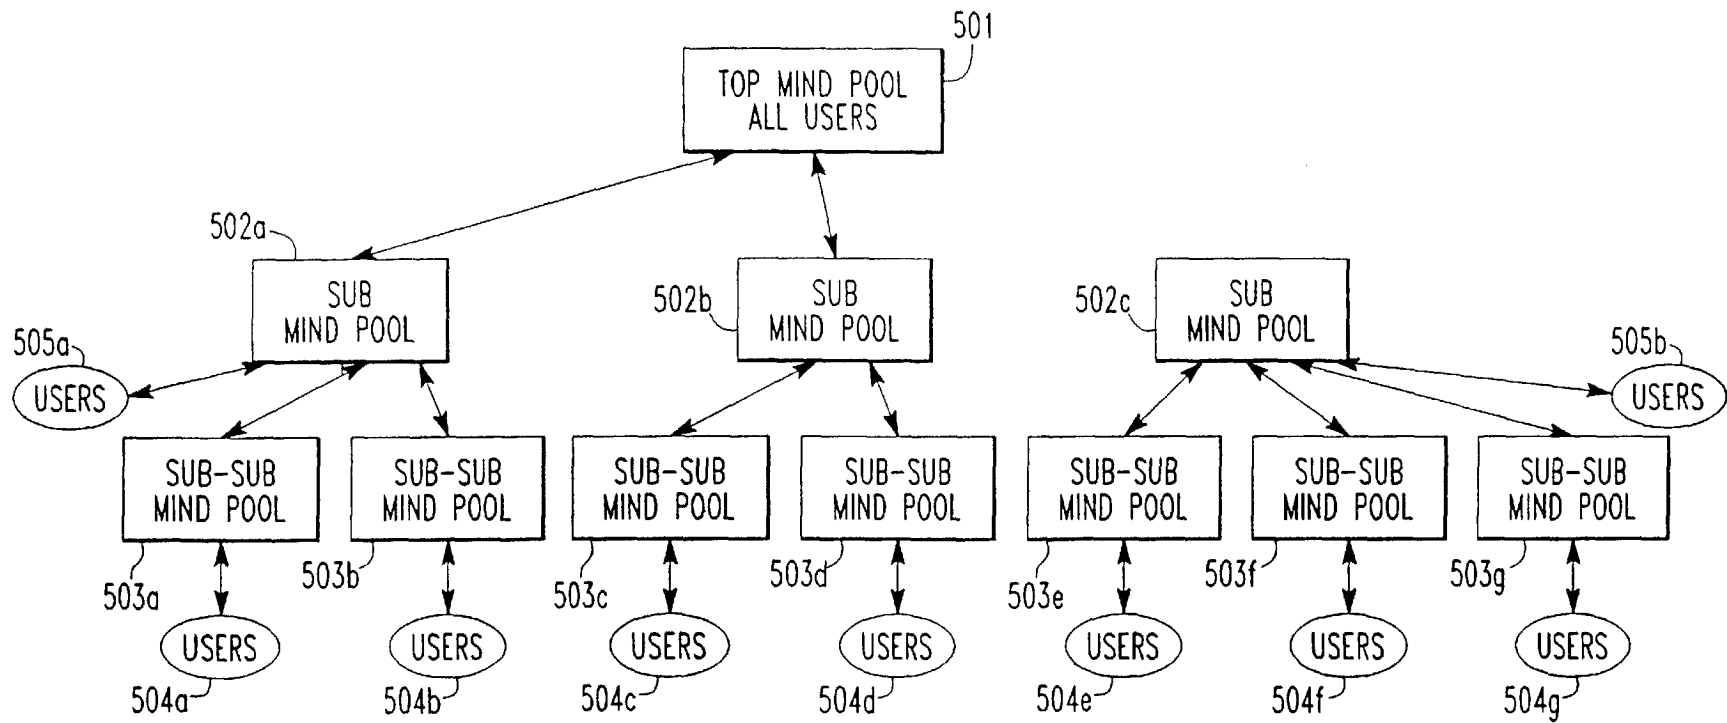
501
TOP MIND POOL
ALL USERS

502a
SUB
MIND POOL

502b
SUB
MIND POOL

502c
SUB
MIND POOL

505a
USERS

505b
USERS

SUB-SUB
MIND POOL

SUB-SUB
MIND POOL

SUB-SUB
MIND POOL

SUB-SUB
MIND POOL

SUB-SUB
MIND POOL

SUB-SUB
MIND POOL

SUB-SUB
MIND POOL

503a
503b
503c
503d
503e
503f
503g

USERS
USERS
USERS
USERS
USERS
USERS
USERS

504a
504b
504c
504d
504e
504f
504g